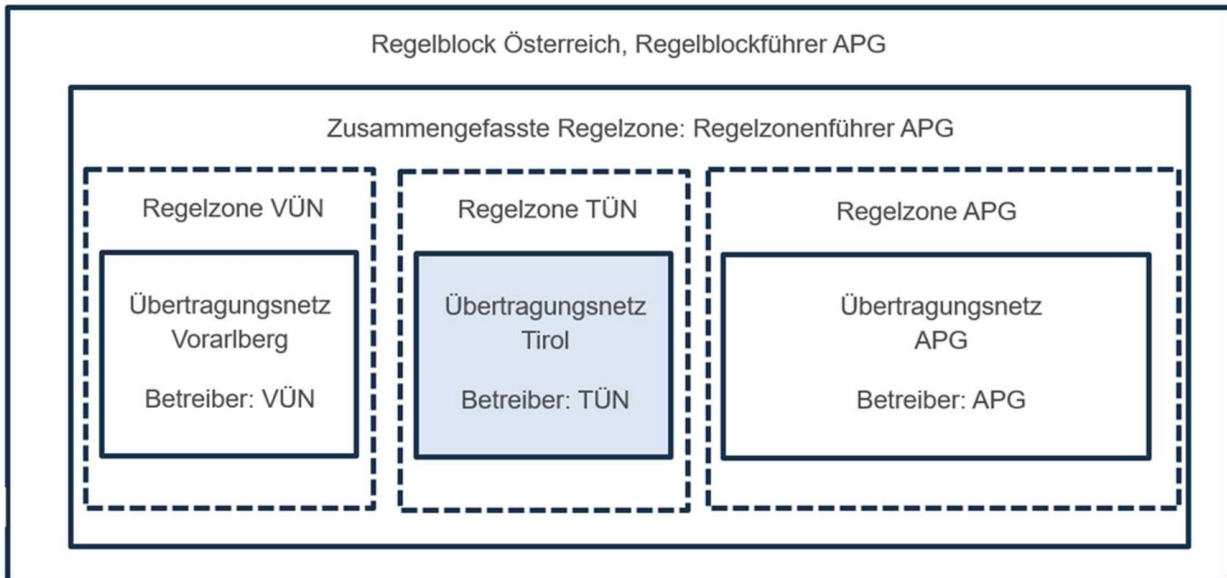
Regelblock Österreich, Regelblockführer APG

Zusammengefasste Regelzone: Regelzonenführer APG

Regelzone VÜN

Übertragungsnetz Vorarlberg

Betreiber: VÜN

Regelzone TÜN

Übertragungsnetz Tirol

Betreiber: TÜN

Regelzone APG

Übertragungsnetz APG

Betreiber: APG